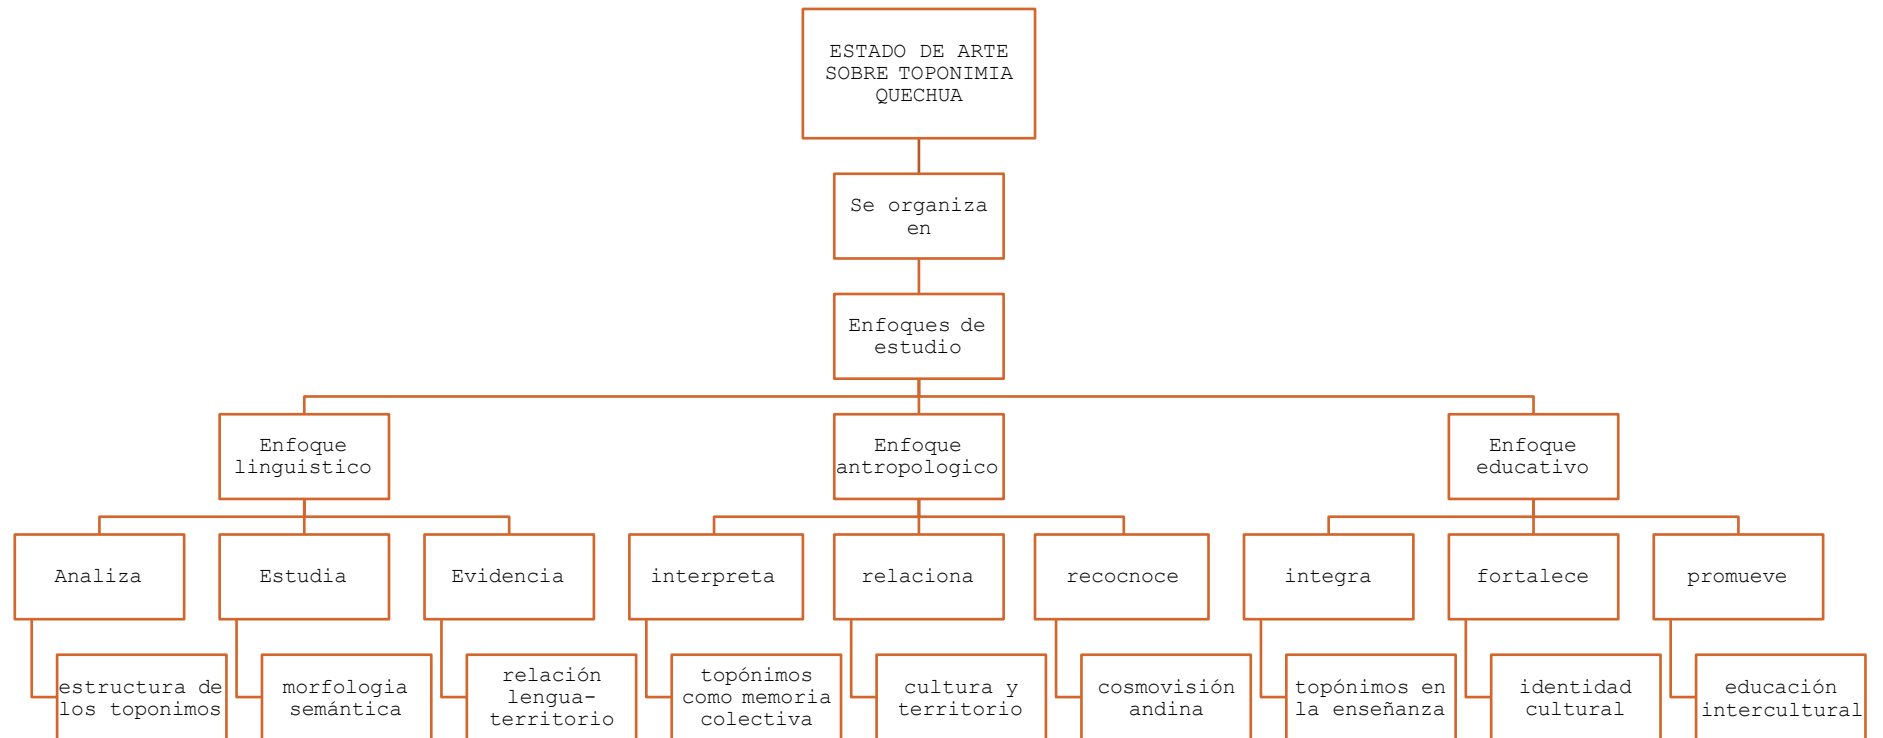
ESTADO DE ARTE SOBRE TOPONIMIA QUECHUA

Se organiza en

Enfoques de estudio

Enfoque linguistico

Analiza

estructura de los toponimos

Estudia

morfologia semántica

Evidencia

relación lengua-territorio

Enfoque antropologico

interpreta

topónimos como memoria colectiva

relaciona

cultura y territorio

recocnoce

cosmovisión andina

Enfoque educativo

integra

topónimos en la enseñanza

fortalece

identidad cultural

promueve

educación intercultural